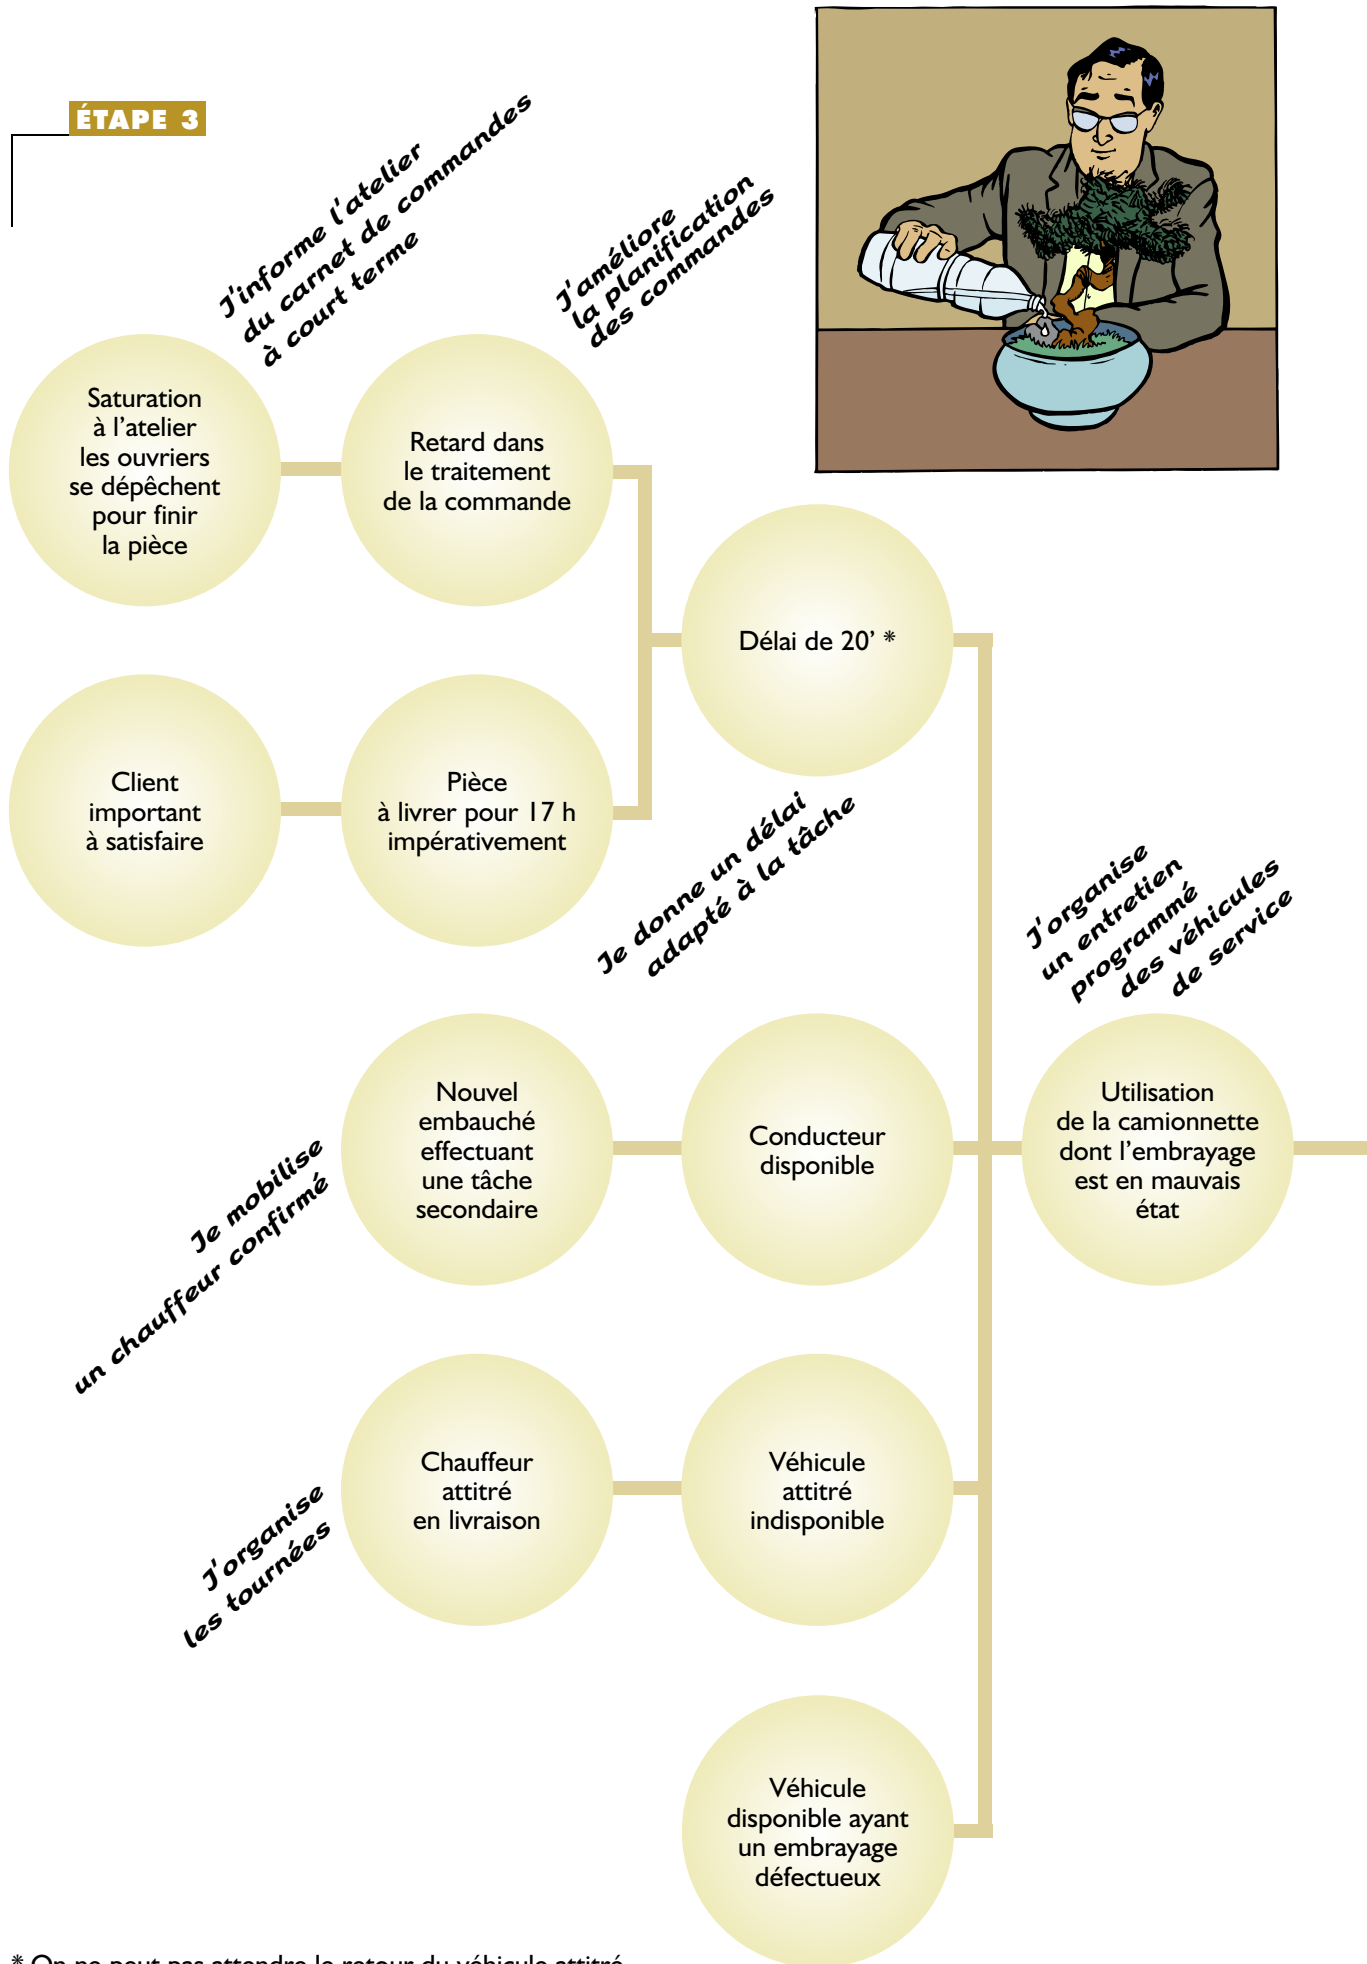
ÉTAPE 3

J'informe l'atelier du carnet de commandes à court terme

J'améliore la planification des commandes

Saturation à l'atelier les ouvriers se dépêchent pour finir la pièce

Retard dans le traitement de la commande

Délai de 20' *

Client important à satisfaire

Pièce à livrer pour 17 h impérativement

Je donne un délai adapté à la tâche

J'organise un entretien programmé des véhicules de service

Je mobilise un chauffeur confirmé

Nouvel embauché effectuant une tâche secondaire

Conducteur disponible

Utilisation de la camionnette dont l'embrayage est en mauvais état

J'organise les tournées

Chauffeur attitré en livraison

Véhicule attitré indisponible

Véhicule disponible ayant un embrayage défectueux

* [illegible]